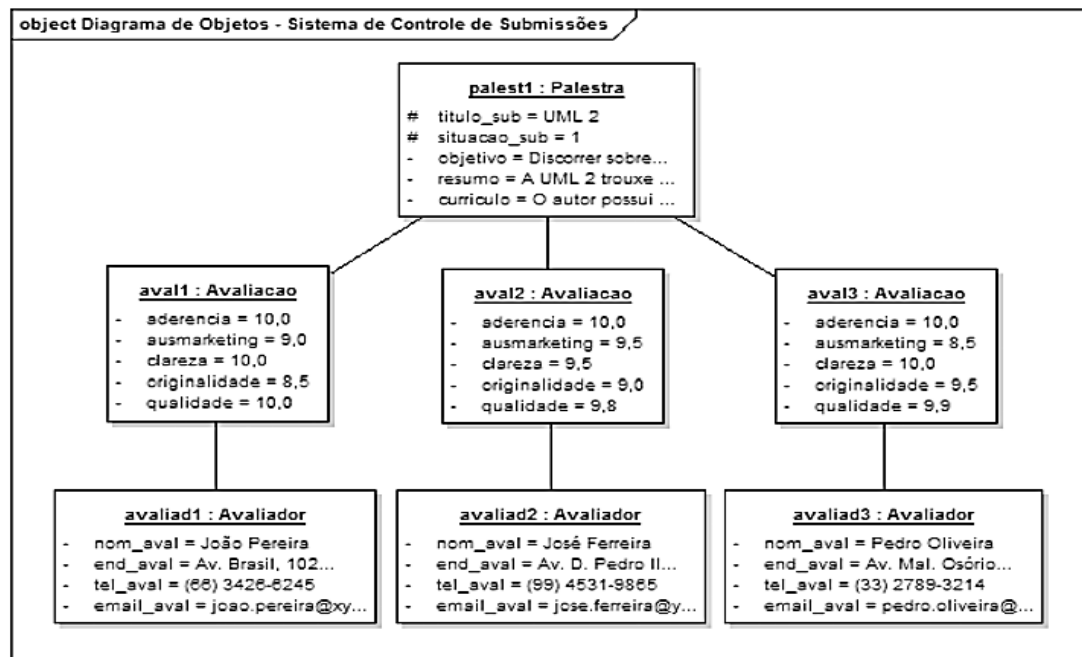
object Diagrama de Objetos - Sistema de Controle de Submissões

palest1 : Palestra
# titulo_sub = UML 2
# situacao_sub = 1
- objetivo = Discorrer sobre...
- resumo = A UML 2 trouxe ...
- curriculo = O autor possui ...

aval1 : Avaliacao
- aderencia = 10,0
- ausmarketing = 9,0
- clareza = 10,0
- originalidade = 8,5
- qualidade = 10,0

aval2 : Avaliacao
- aderencia = 10,0
- ausmarketing = 9,5
- clareza = 9,5
- originalidade = 9,0
- qualidade = 9,8

aval3 : Avaliacao
- aderencia = 10,0
- ausmarketing = 8,5
- clareza = 10,0
- originalidade = 9,5
- qualidade = 9,9

avaliad1 : Avaliador
- nom_aval = João Pereira
- end_aval = Av. Brasil, 102...
- tel_aval = (66) 3426-6245
- email_aval = joao.pereira@xy...

avaliad2 : Avaliador
- nom_aval = José Ferreira
- end_aval = Av. D. Pedro II...
- tel_aval = (99) 4531-9865
- email_aval = jose.ferreira@y...

avaliad3 : Avaliador
- nom_aval = Pedro Oliveira
- end_aval = Av. Mal. Osório...
- tel_aval = (33) 2789-3214
- email_aval = pedro.oliveira@...